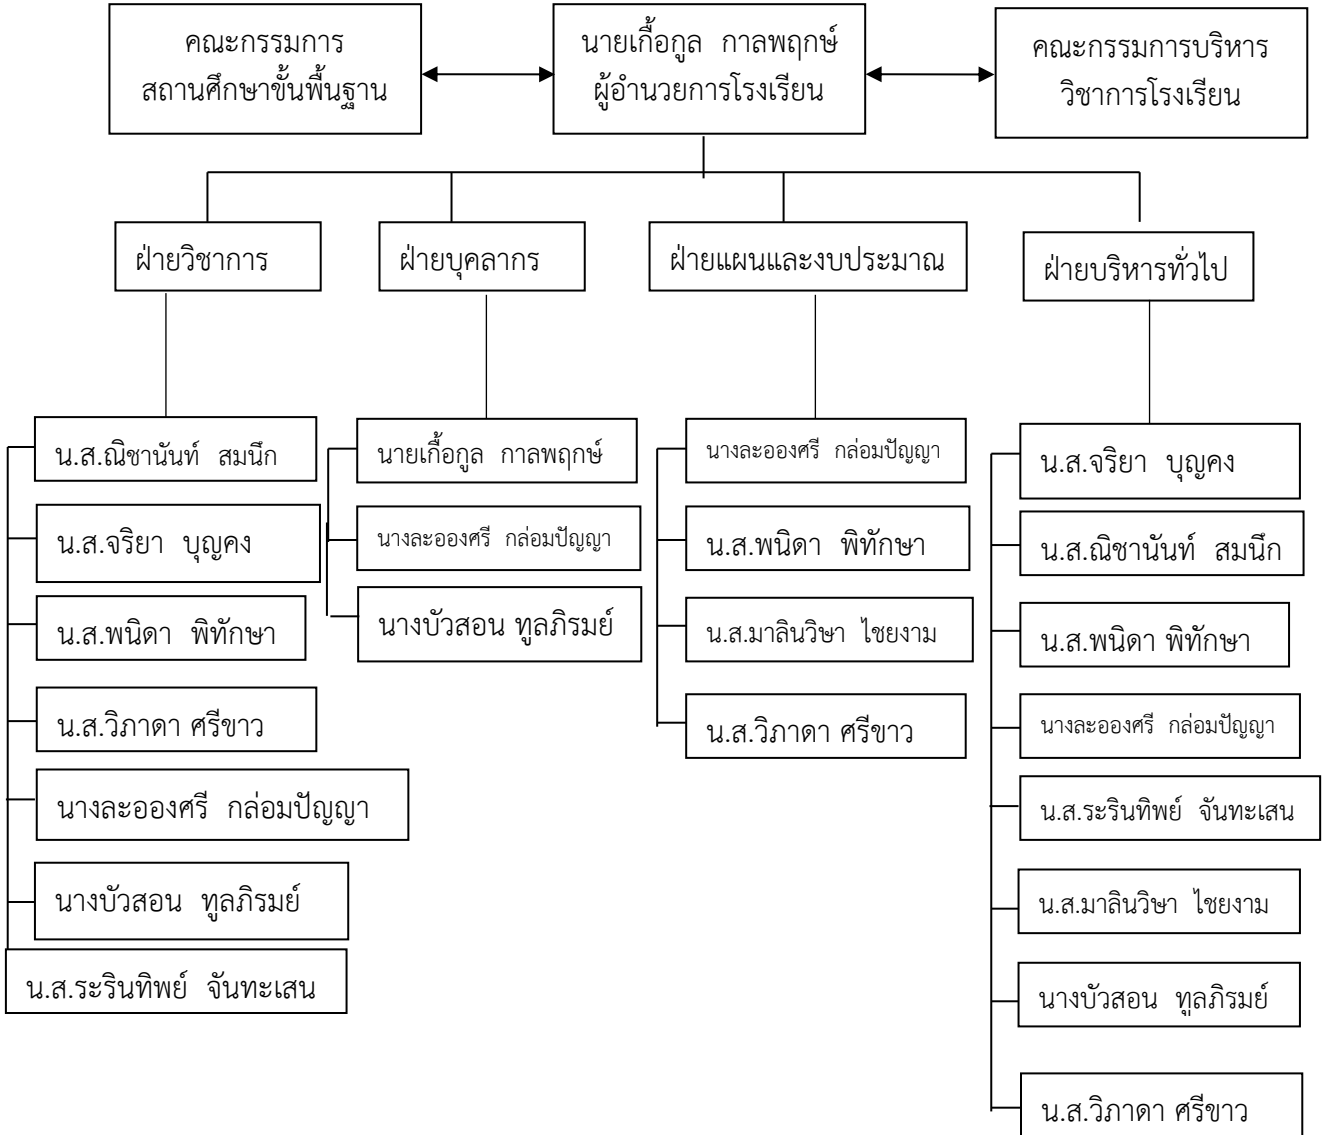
คณะกรรมการสถานศึกษาขั้นพื้นฐาน

นายเกื้อกูล กาลพฤกษ์
ผู้อำนวยการโรงเรียน

คณะกรรมการบริหารวิชาการโรงเรียน

ฝ่ายวิชาการ

ฝ่ายบุคลากร

ฝ่ายแผนและงบประมาณ

ฝ่ายบริหารทั่วไป

น.ส.ณิชานันท์ สมนึก
น.ส.จริยา บุญคง
น.ส.พนิดา พิทักษา
น.ส.วิภาดา ศรีขาว
นางละอองศรี กล่อมปัญญา
นางบัวสอน ทูลภิรมย์
น.ส.ระรินทิพย์ จันทะเสน

นายเกื้อกูล กาลพฤกษ์
นางละอองศรี กล่อมปัญญา
นางบัวสอน ทูลภิรมย์

นางละอองศรี กล่อมปัญญา
น.ส.พนิดา พิทักษา
น.ส.มาลินวิษา ไชยงาม
น.ส.วิภาดา ศรีขาว

น.ส.จริยา บุญคง
น.ส.ณิชานันท์ สมนึก
น.ส.พนิดา พิทักษา
นางละอองศรี กล่อมปัญญา
น.ส.ระรินทิพย์ จันทะเสน
น.ส.มาลินวิษา ไชยงาม
นางบัวสอน ทูลภิรมย์
น.ส.วิภาดา ศรีขาว